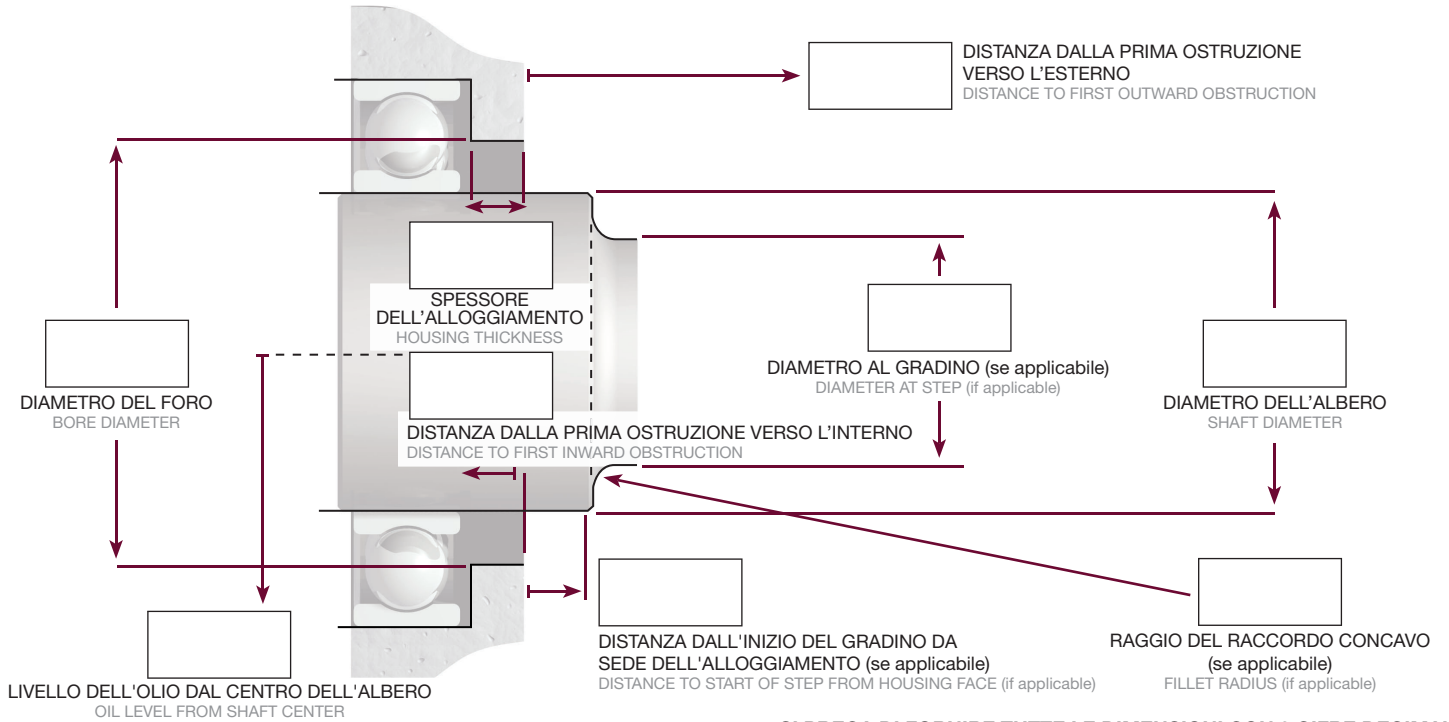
DISTANZA DALLA PRIMA OSTRUZIONE VERSO L'ESTERNO
DISTANCE TO FIRST OUTWARD OBSTRUCTION

SPESSORE DELL'ALLOGGIAMENTO
HOUSING THICKNESS

DIAMETRO AL GRADINO (se applicabile)
DIAMETER AT STEP (if applicable)

DIAMETRO DEL FORO
BORE DIAMETER

DIAMETRO DELL'ALBERO
SHAFT DIAMETER

DISTANZA DALLA PRIMA OSTRUZIONE VERSO L'INTERNO
DISTANCE TO FIRST INWARD OBSTRUCTION

DISTANZA DALL'INIZIO DEL GRADINO DA SEDE DELL'ALLOGGIAMENTO (se applicabile)
DISTANCE TO START OF STEP FROM HOUSING FACE (if applicable)

RAGGIO DEL RACCORDO CONCAVO (se applicabile)
FILLET RADIUS (if applicable)

LIVELLO DELL'OLIO DAL CENTRO DELL'ALBERO
OIL LEVEL FROM SHAFT CENTER

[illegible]